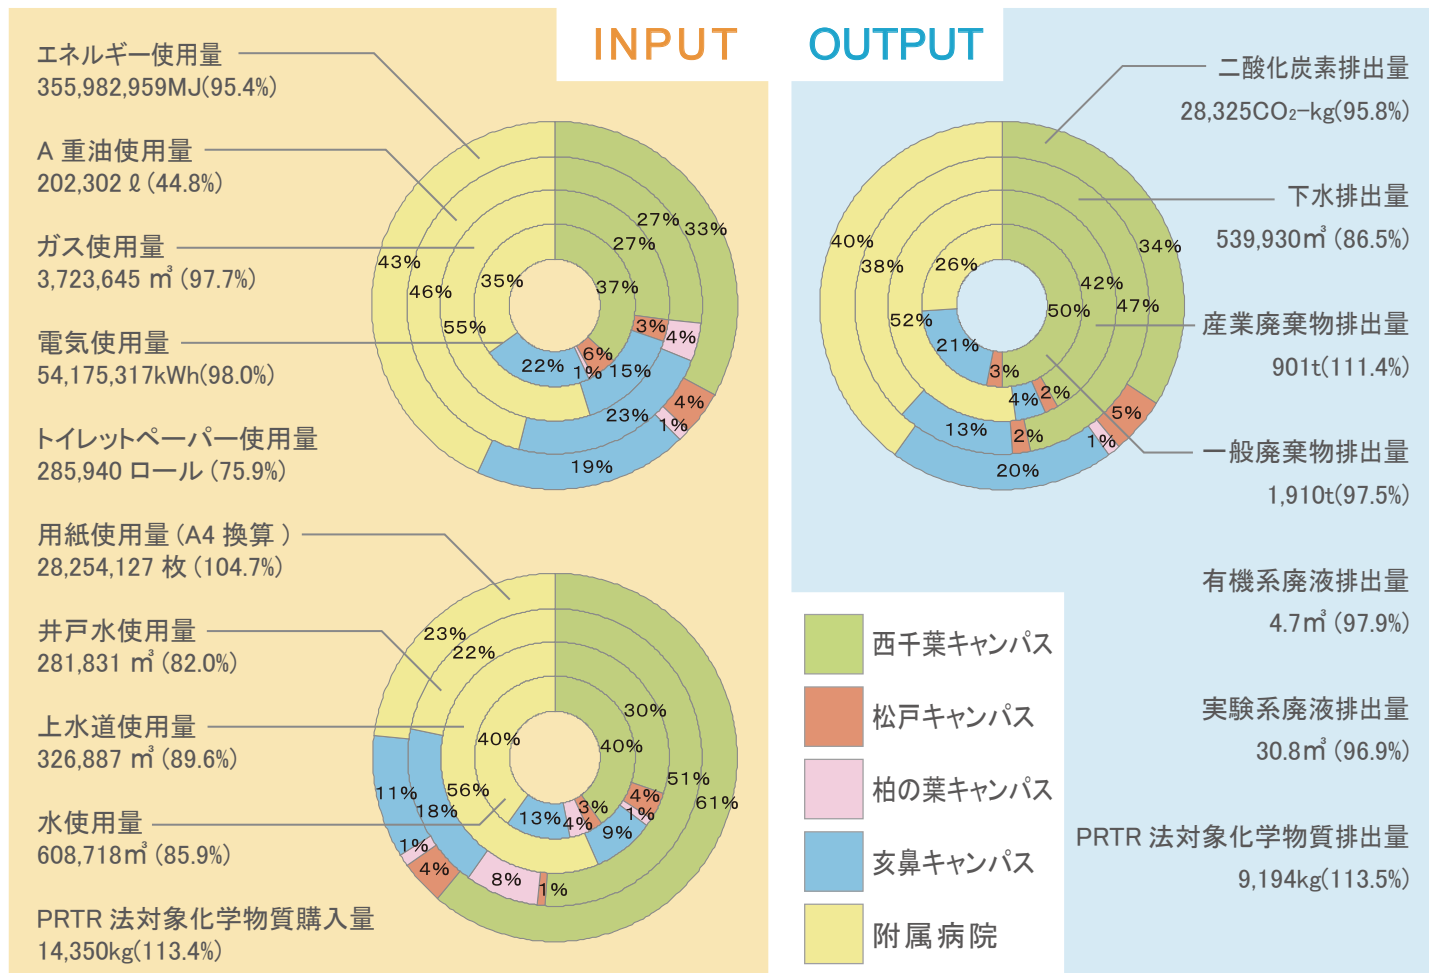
INPUT

エネルギー使用量
355,982,959MJ(95.4%)

A 重油使用量
202,302 ℓ (44.8%)

ガス使用量
3,723,645 m³ (97.7%)

電気使用量
54,175,317kWh(98.0%)

トイレットペーパー使用量
285,940 ロール (75.9%)

43%
46%
55%
35%
27%
27%
33%
37%
3%
4%
6%
1%
15%
22%
4%
1%
23%
19%

用紙使用量 (A4 換算 )
28,254,127 枚 (104.7%)

井戸水使用量
281,831 m³ (82.0%)

上水道使用量
326,887 m³ (89.6%)

水使用量
608,718m³ (85.9%)

PRTR 法対象化学物質購入量
14,350kg(113.4%)

23%
22%
40%
56%
30%
40%
51%
61%
4%
1%
3%
4%
13%
9%
11%
18%
1%
4%
8%
1%

OUTPUT

二酸化炭素排出量
28,325CO₂-kg(95.8%)

下水排出量
539,930m³ (86.5%)

産業廃棄物排出量
901t(111.4%)

一般廃棄物排出量
1,910t(97.5%)

有機系廃液排出量
4.7m³ (97.9%)

実験系廃液排出量
30.8m³ (96.9%)

PRTR 法対象化学物質排出量
9,194kg(113.5%)

40%
38%
26%
52%
34%
42%
47%
50%
21%
3%
2%
4%
5%
1%
13%
2%
20%

西千葉キャンパス
松戸キャンパス
柏の葉キャンパス
亥鼻キャンパス
附属病院